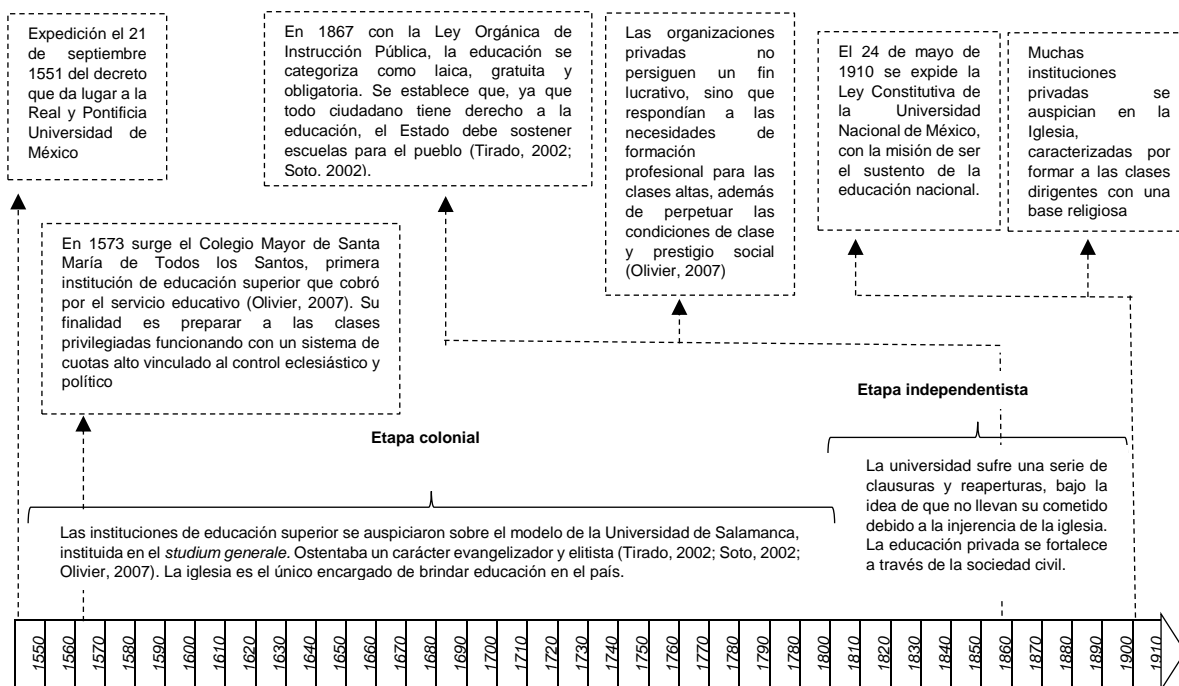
Expedición el 21 de septiembre 1551 del decreto que da lugar a la Real y Pontificia Universidad de México

En 1867 con la Ley Orgánica de Instrucción Pública, la educación se categoriza como laica, gratuita y obligatoria. Se establece que, ya que todo ciudadano tiene derecho a la educación, el Estado debe sostener escuelas para el pueblo (Tirado, 2002; Soto. 2002).

Las organizaciones privadas no persiguen un fin lucrativo, sino que respondían a las necesidades de formación profesional para las clases altas, además de perpetuar las condiciones de clase y prestigio social (Olivier, 2007)

El 24 de mayo de 1910 se expide la Ley Constitutiva de la Universidad Nacional de México, con la misión de ser el sustento de la educación nacional.

Muchas instituciones privadas se auspician en la Iglesia, caracterizadas por formar a las clases dirigentes con una base religiosa

En 1573 surge el Colegio Mayor de Santa María de Todos los Santos, primera institución de educación superior que cobró por el servicio educativo (Olivier, 2007). Su finalidad es preparar a las clases privilegiadas funcionando con un sistema de cuotas alto vinculado al control eclesiástico y político

Etapa independentista

Etapa colonial

La universidad sufre una serie de clausuras y reaperturas, bajo la idea de que no llevan su cometido debido a la injerencia de la iglesia. La educación privada se fortalece a través de la sociedad civil.

Las instituciones de educación superior se auspiciaron sobre el modelo de la Universidad de Salamanca, instituida en el *studium generale*. Ostentaba un carácter evangelizador y elitista (Tirado, 2002; Soto, 2002; Olivier, 2007). La iglesia es el único encargado de brindar educación en el país.

1550 1560 1570 1580 1590 1600 1610 1620 1630 1640 1650 1660 1670 1680 1690 1700 1710 1720 1730 1740 1750 1760 1770 1780 1790 1780 1800 1810 1820 1830 1840 1850 1860 1870 1880 1890 1900 1910